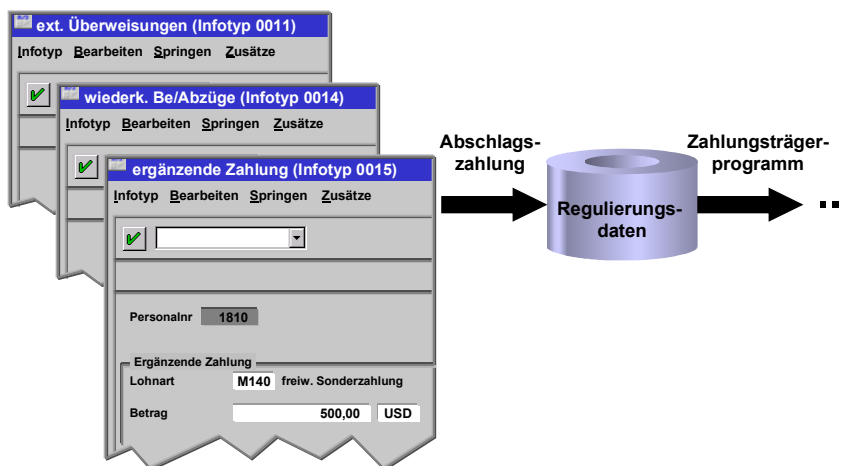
ext. Überweisungen (Infotyp 0011)

Infotyp Bearbeiten Springen Zusätze

wiederk. Be/Abzüge (Infotyp 0014)

Infotyp Bearbeiten Springen Zusätze

ergänzende Zahlung (Infotyp 0015)

Infotyp Bearbeiten Springen Zusätze

Personalnr 1810

Ergänzende Zahlung

Lohnart M140 freiw. Sonderzahlung

Betrag 500,00 USD

Abschlagszahlung

Regulierungsdaten

Zahlungsträgerprogramm